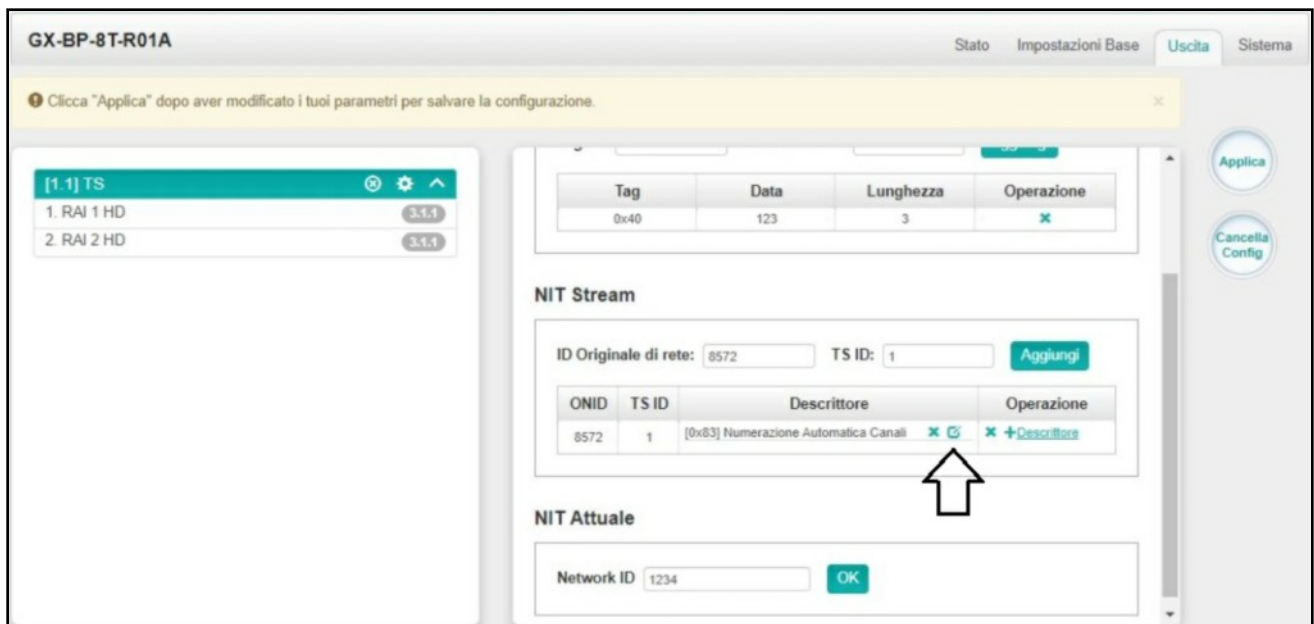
GX-BP-8T-R01A

Stato Impostazioni Base Uscita Sistema

Clicca "Applica" dopo aver modificato i tuoi parametri per salvare la configurazione.

[1.1] TS
1. RAI 1 HD 3.1.1
2. RAI 2 HD 3.1.1

| Tag | Data | Lunghezza | Operazione |
|---|---|---|---|
| 0x40 | 123 | 3 | |

NIT Stream

ID Originale di rete: 8572 TS ID: 1 Aggiungi

| ONID | TS ID | Descrittore | Operazione |
|---|---|---|---|
| 8572 | 1 | [0x83] Numerazione Automatica Canali | +Descrittore |

NIT Attuale

Network ID 1234 OK

Applica

Cancella Config